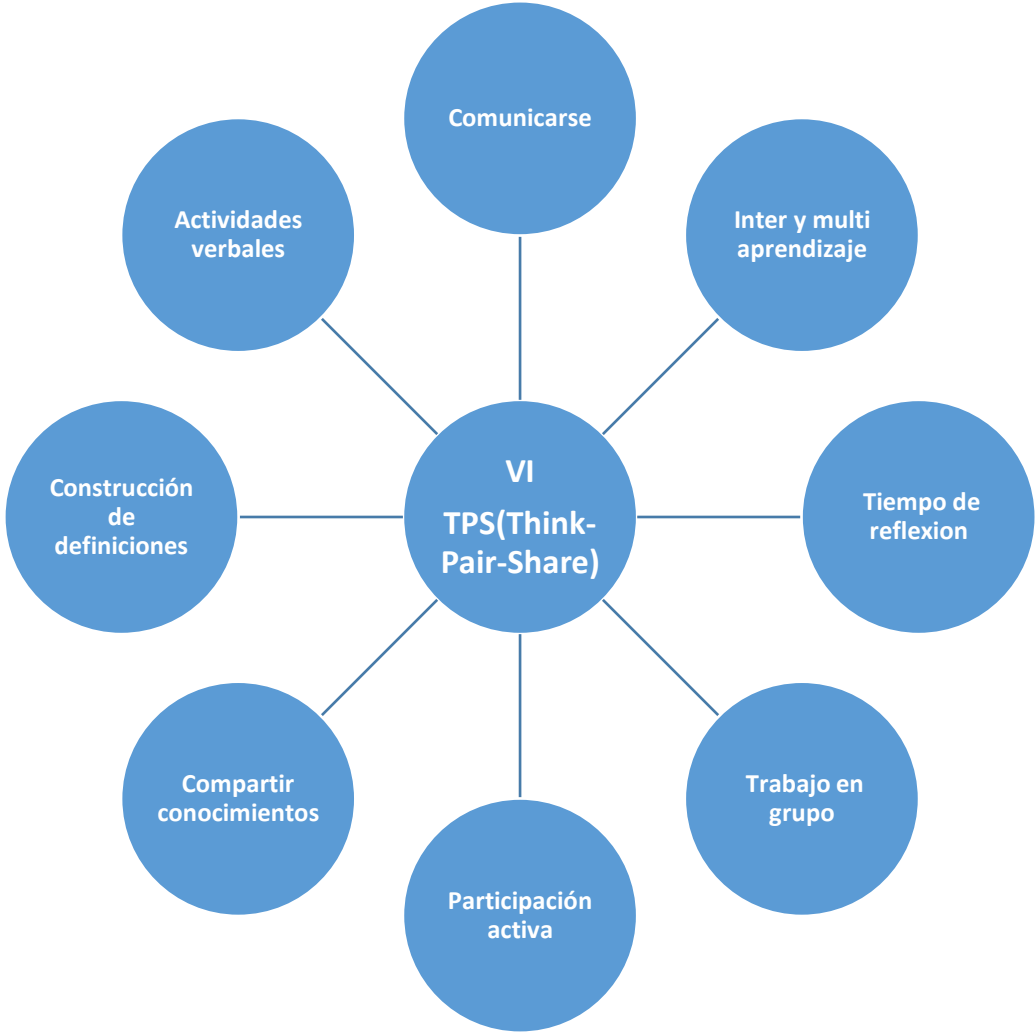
Comunicarse

Actividades verbales

Inter y multi aprendizaje

VI
TPS(Think-Pair-Share)

Construcción de definiciones

Tiempo de reflexion

Compartir conocimientos

Trabajo en grupo

Participación activa